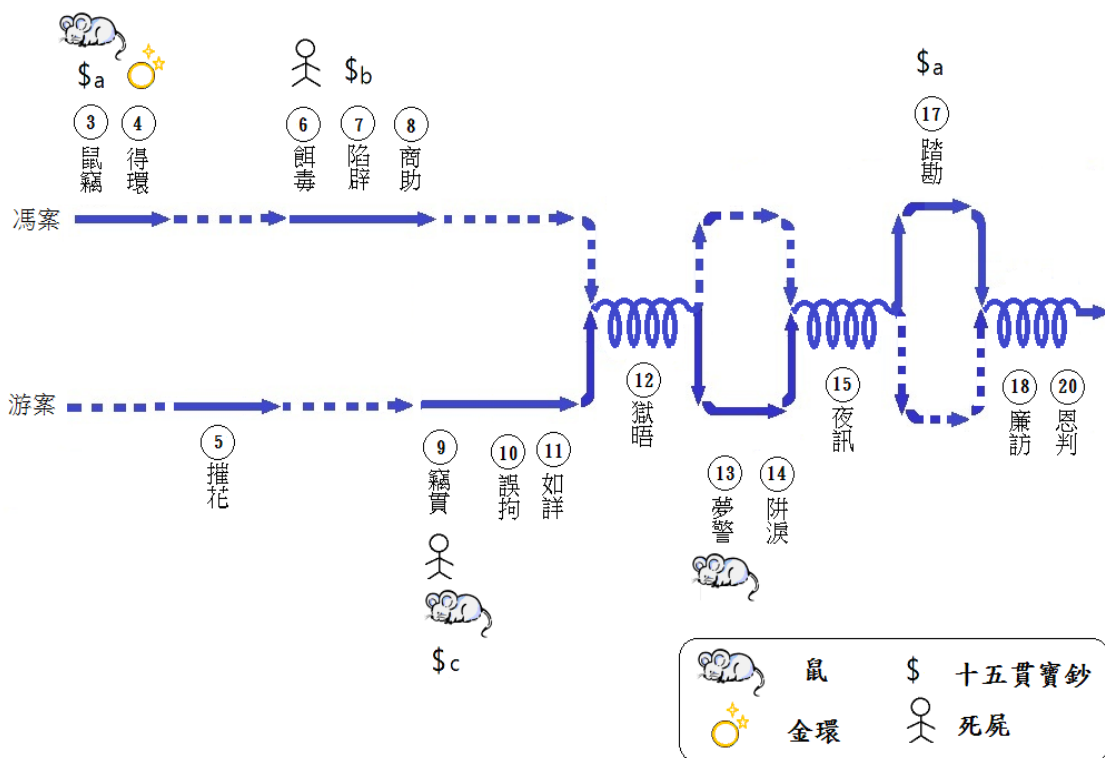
$\$_a$

3 鼠竊

4 得環

6 餌毒

$\$_b$

7 陷辟

8 商助

$\$_a$

17 踏勘

馮案

游案

5 摧花

9 竊貫

$\$_c$

10 誤拘

11 如詳

12 獄晤

13 夢警

14 阱淚

15 夜訊

18 廉訪

20 恩判

鼠

$ 十五貫寶鈔

金環

死屍